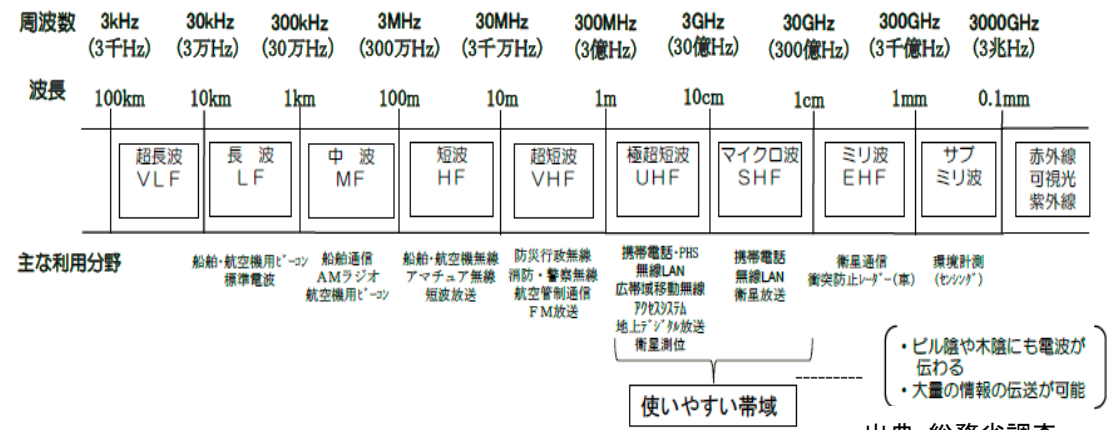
周波数 3kHz (3千Hz) 30kHz (3万Hz) 300kHz (30万Hz) 3MHz (300万Hz) 30MHz (3千万Hz) 300MHz (3億Hz) 3GHz (30億Hz) 30GHz (300億Hz) 300GHz (3千億Hz) 3000GHz (3兆Hz)

波長 100km 10km 1km 100m 10m 1m 10cm 1cm 1mm 0.1mm

| 超長波 VLF | 長波 LF | 中波 MF | 短波 HF | 超短波 VHF | 極超短波 UHF | マイクロ波 SHF | ミリ波 EHF | サブミリ波 | 赤外線 可視光 紫外線 |
|---|---|---|---|---|---|---|---|---|---|

主な利用分野

船舶・航空機用ビーコン 標準電波

船舶通信 AMラジオ 航空機用ビーコン

船舶・航空機無線 アマチュア無線 短波放送

防災行政無線 消防・警察無線 航空管制通信 FM放送

携帯電話・PHS 無線LAN 広帯域移動無線アクセスシステム 地上デジタル放送 衛星測位

携帯電話 無線LAN 衛星放送

衛星通信 衛突防止レーダー(車)

環境計測 (センシング)

・ビル陰や木陰にも電波が伝わる
・大量の情報の伝送が可能

使いやすい帯域

出典 総務省調査